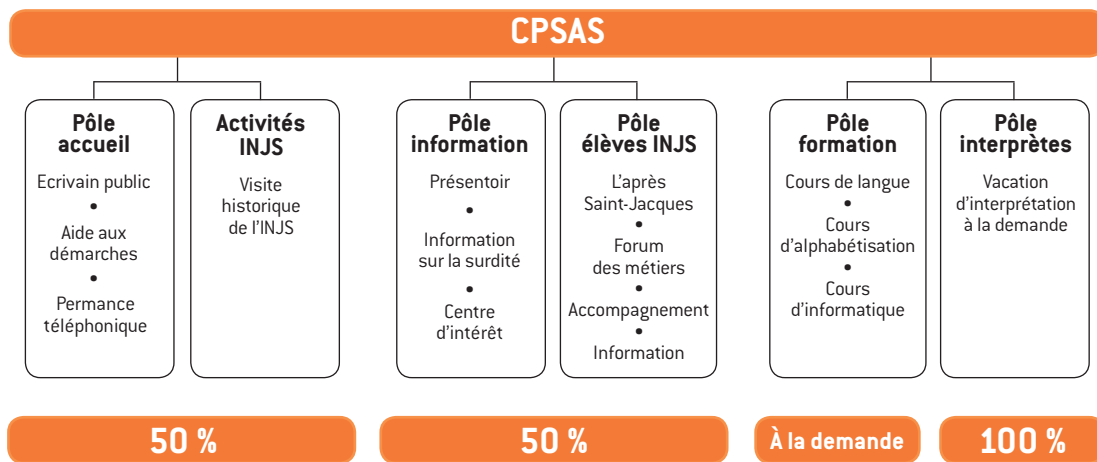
CPSAS

Pôle accueil

Ecrivain public
•
Aide aux démarches
•
Permance téléphonique

Activités INJS

Visite historique de l'INJS

Pôle information

Présentoir
•
Information sur la surdité
•
Centre d'intérêt

Pôle élèves INJS

L'après Saint-Jacques
•
Forum des métiers
•
Accompagnement
•
Information

Pôle formation

Cours de langue
•
Cours d'alphabétisation
•
Cours d'informatique

Pôle interprètes

Vacation d'interprétation à la demande

50 %

50 %

À la demande

100 %